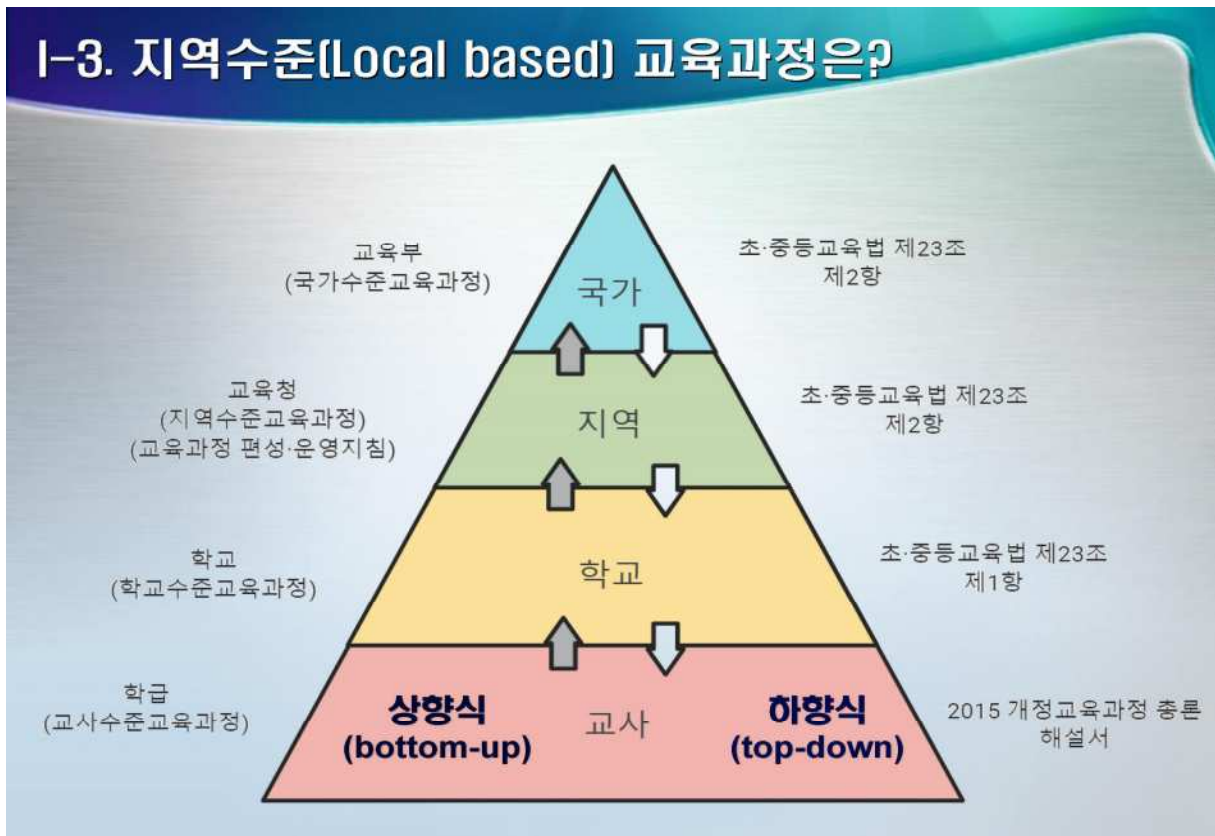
I-3. 지역수준(Local based) 교육과정은?

교육부
(국가수준교육과정)

국가

초·중등교육법 제23조
제2항

교육청
(지역수준교육과정)
(교육과정 편성·운영지침)

지역

초·중등교육법 제23조
제2항

학교
(학교수준교육과정)

학교

초·중등교육법 제23조
제1항

학급
(교사수준교육과정)

상향식
(bottom-up)

교사

하향식
(top-down)

2015 개정교육과정 총론
해설서